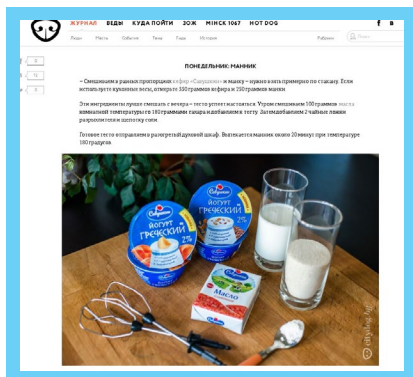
ЖУРНАЛ ВЕДЫ КУДА ПОЙТИ ЗОЖ MINSK 1067 HOT DOG

Люди Места События Тема Еда История

Рубрики

Поиск

0

72

0

ПОНЕДЕЛЬНИК: МАННИК

«Смешиваем в равных пропорциях кефир «Савушкин» и манку – нужно взять примерно по стакану. Если используете кухонные весы, отмерьте 300 граммов кефира и 250 граммов манки.

Эти ингредиенты лучше смешать с вечера – тесто успеет настояться. Утром смешиваем 100 граммов масла комнатной температуры и 180 граммов сахара и добавляем к тесту. Затем добавляем 2 чайные ложки разрыхлителя и щепотку соли.

Готовое тесто отправляем в разогретый духовой шкаф. Выпекается манник около 20 минут при температуре 180 градусов.

Савушкин
йогурт греческий 2%

Савушкин
йогурт греческий 2%

Савушкин
Масло

citydog.by